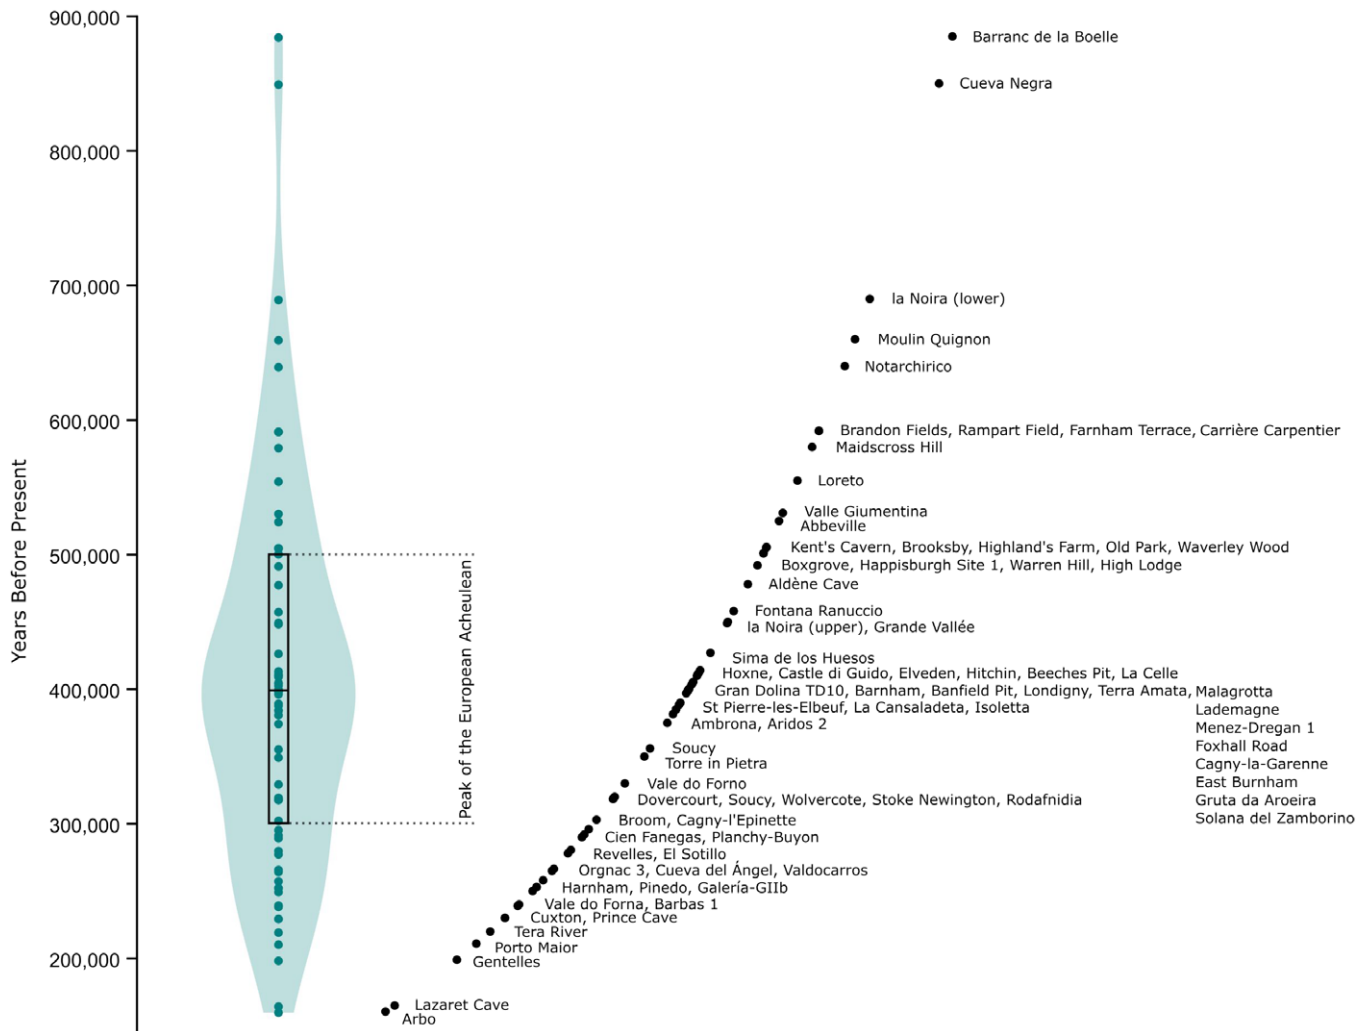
900,000
800,000
700,000
600,000
500,000
400,000
300,000
200,000

Years Before Present

Peak of the European Acheulean

Barranc de la Boelle
Cueva Negra
la Noira (lower)
Moulin Quignon
Notarchirico
Brandon Fields, Rampart Field, Farnham Terrace, Carrière Carpentier
Maidscross Hill
Loreto
Valle Giumentina
Abbeville
Kent's Cavern, Brooksby, Highland's Farm, Old Park, Waverley Wood
Boxgrove, Happisburgh Site 1, Warren Hill, High Lodge
Aldène Cave
Fontana Ranuccio
la Noira (upper), Grande Vallée
Sima de los Huesos
Hoxne, Castle di Guido, Elveden, Hitchin, Beeches Pit, La Celle
Gran Dolina TD10, Barnham, Banfield Pit, Londigny, Terra Amata, Malagrotta
Lademagne
Menez-Dregan 1
Foxhall Road
Cagny-la-Garenne
East Burnham
Gruta da Aroeira
Solana del Zamborino
St Pierre-les-Elbeuf, La Cansaladeta, Isoletta
Ambrona, Aridos 2
Soucy
Torre in Pietra
Vale do Forno
Dovercourt, Soucy, Wolvercote, Stoke Newington, Rodafnidia
Broom, Cagny-l'Epinette
Cien Fanegas, Planchy-Buyon
Revelles, El Sotillo
Orgnac 3, Cueva del Ángel, Valdocarros
Harnham, Pinedo, Galería-GIIb
Vale do Forna, Barbas 1
Cuxton, Prince Cave
Tera River
Porto Maior
Gentelles
Lazaret Cave
Arbo